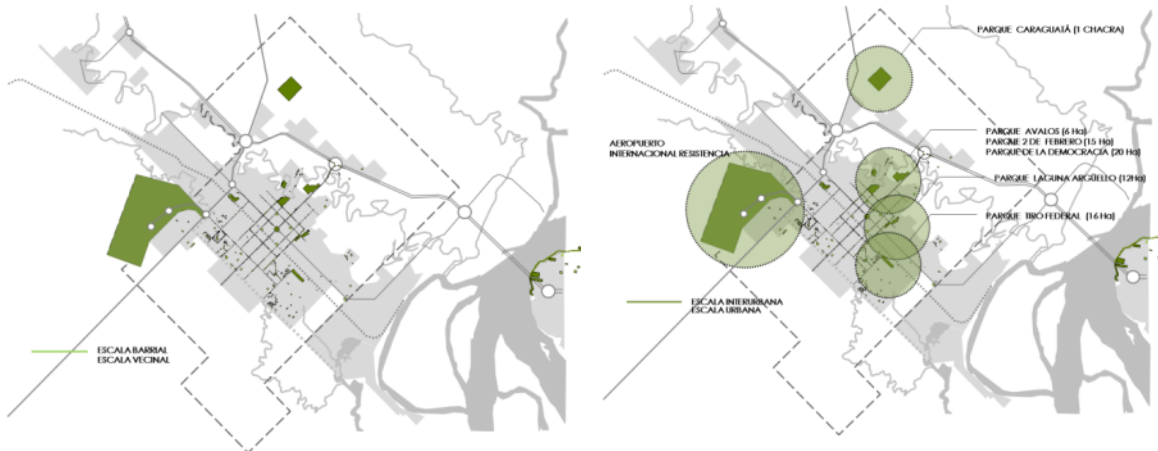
ESCALA BARRIAL
ESCALA VECINAL

PARQUE CARAGUATÁ (1 CHACRA)

AEROPUERTO
INTERNACIONAL RESISTENCIA

PARQUE AVALOS (6 Ha)
PARQUE 2 DE FEBRERO (15 Ha)
PARQUE DE LA DEMOCRACIA (20 Ha)

PARQUE LAGUNA ARGUELLO (12Ha)

PARQUE TIRO FEDERAL (16 Ha)

ESCALA INTERURBANA
ESCALA URBANA